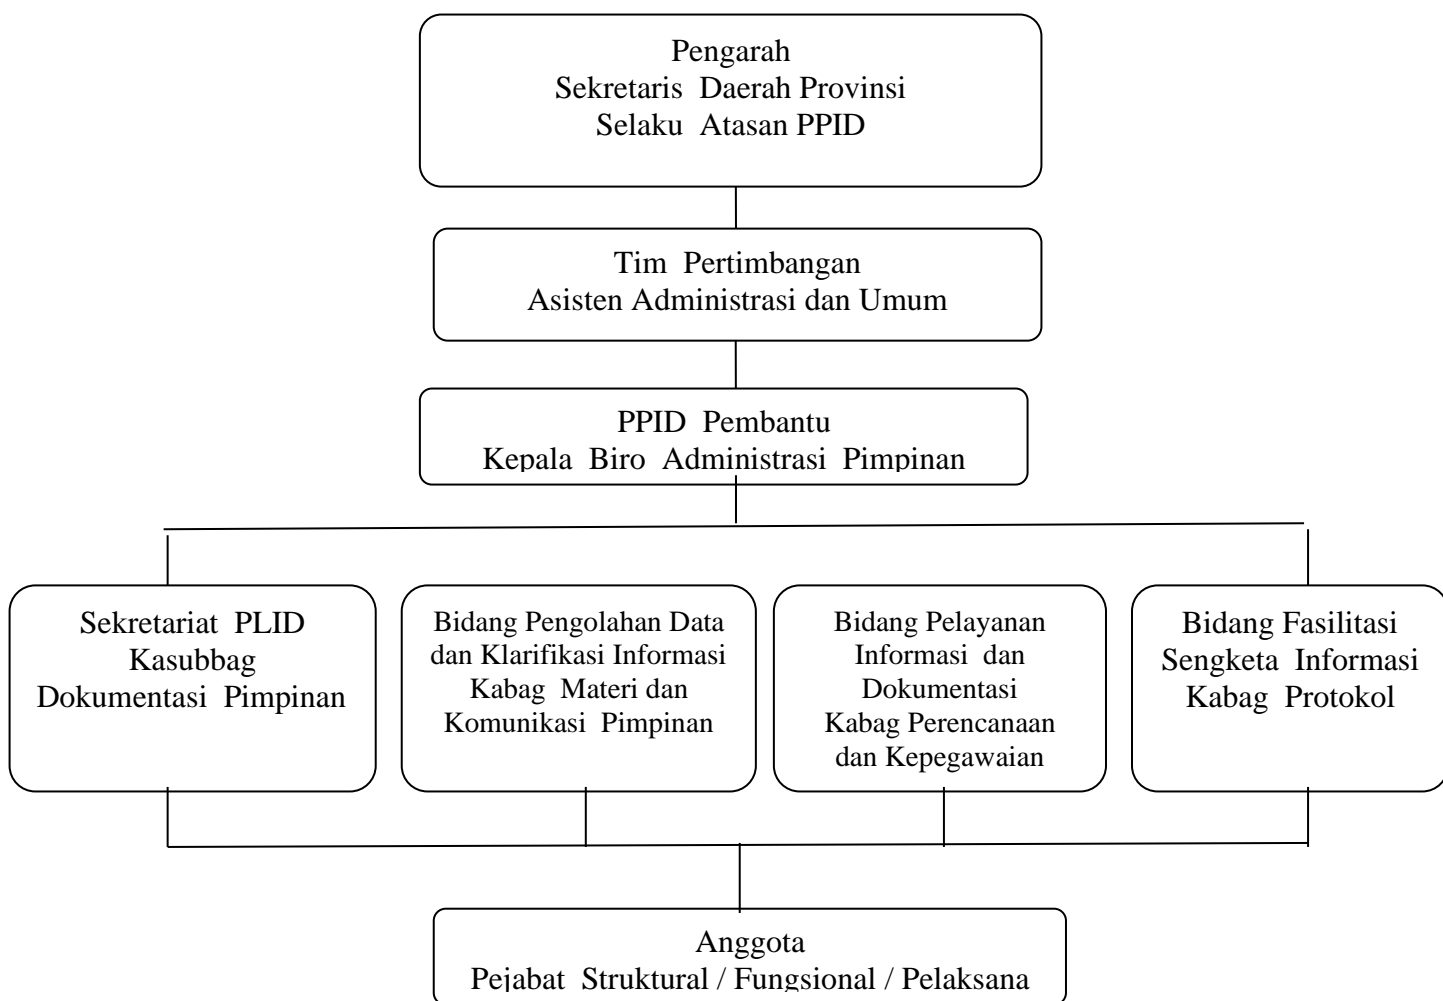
Pengarah
Sekretaris Daerah Provinsi
Selaku Atasan PPID

Tim Pertimbangan
Asisten Administrasi dan Umum

PPID Pembantu
Kepala Biro Administrasi Pimpinan

Sekretariat PLID
Kasubbag
Dokumentasi Pimpinan

Bidang Pengolahan Data dan Klarifikasi Informasi
Kabag Materi dan Komunikasi Pimpinan

Bidang Pelayanan Informasi dan Dokumentasi
Kabag Perencanaan dan Kepegawaian

Bidang Fasilitasi
Sengketa Informasi
Kabag Protokol

Anggota
Pejabat Struktural / Fungsional / Pelaksana